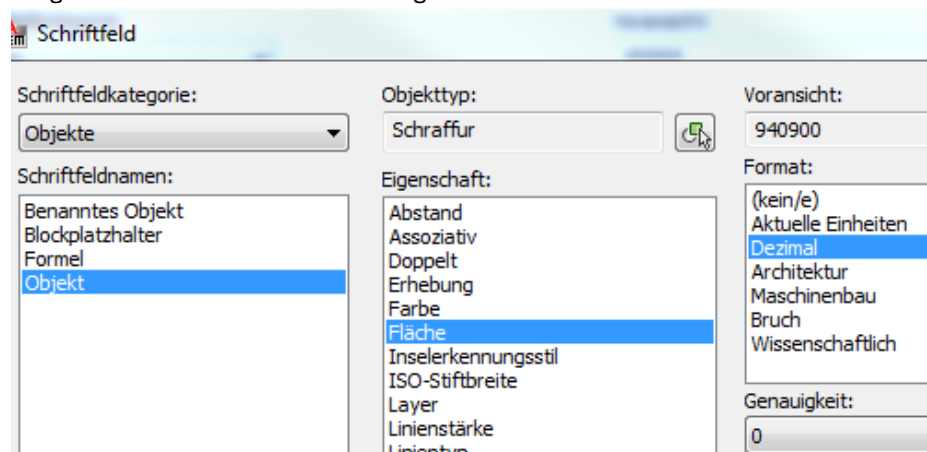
Schriftfeld

Schriftfeldkategorie:
Objekte

Schriftfeldnamen:
Benanntes Objekt
Blockplatzhalter
Formel
Objekt

Objekttyp:
Schraffur

Eigenschaft:
Abstand
Assoziativ
Doppelt
Erhebung
Farbe
Fläche
Inselerkennungsstil
ISO-Stiftbreite
Layer
Linienstärke
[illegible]

Voransicht:
940900

Format:
(kein/e)
Aktuelle Einheiten
Dezimal
Architektur
Maschinenbau
Bruch
Wissenschaftlich

Genauigkeit:
0